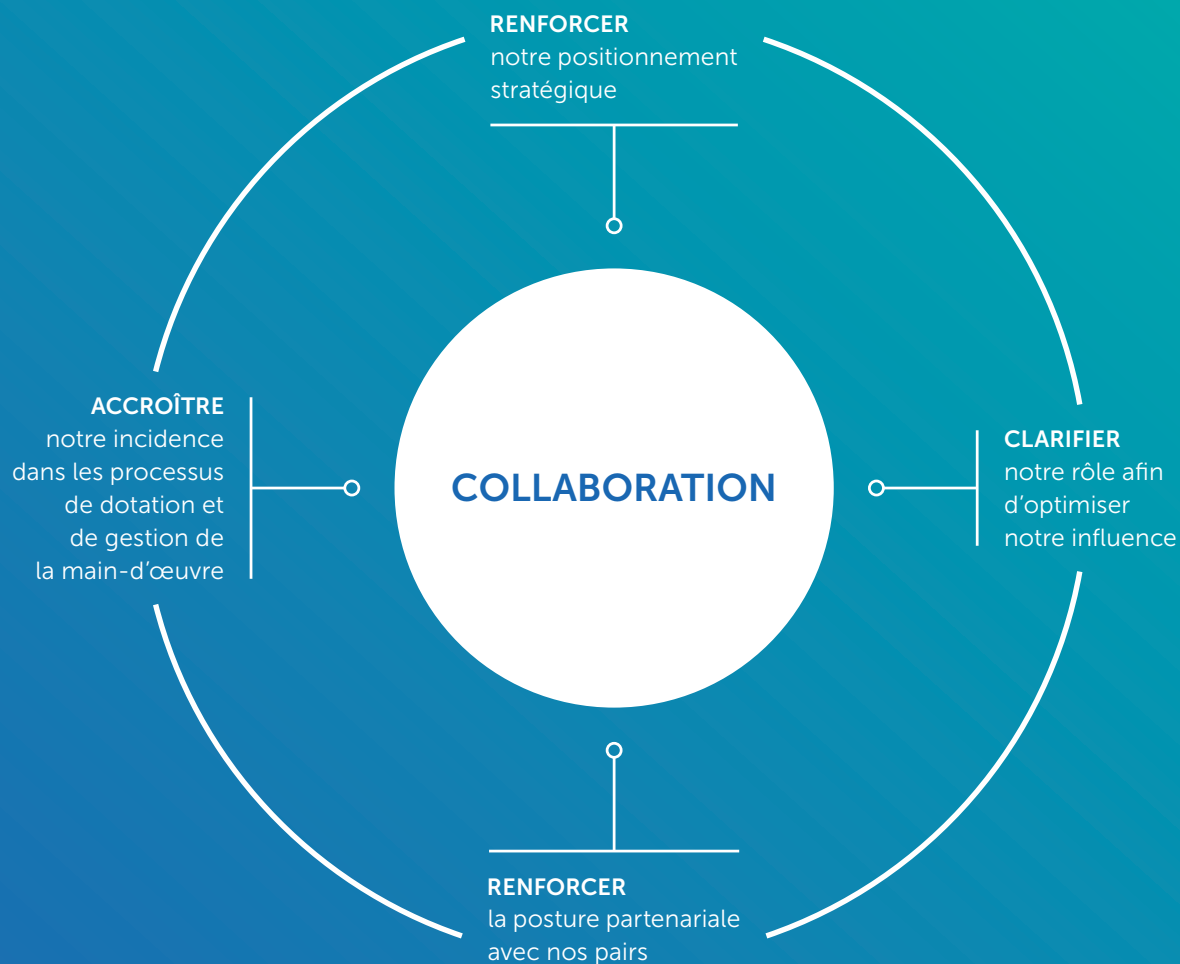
RENFORCER
notre positionnement stratégique

ACCROÎTRE
notre incidence dans les processus de dotation et de gestion de la main-d'œuvre

COLLABORATION

CLARIFIER
notre rôle afin d'optimiser notre influence

RENFORCER
la posture partenariale avec nos pairs